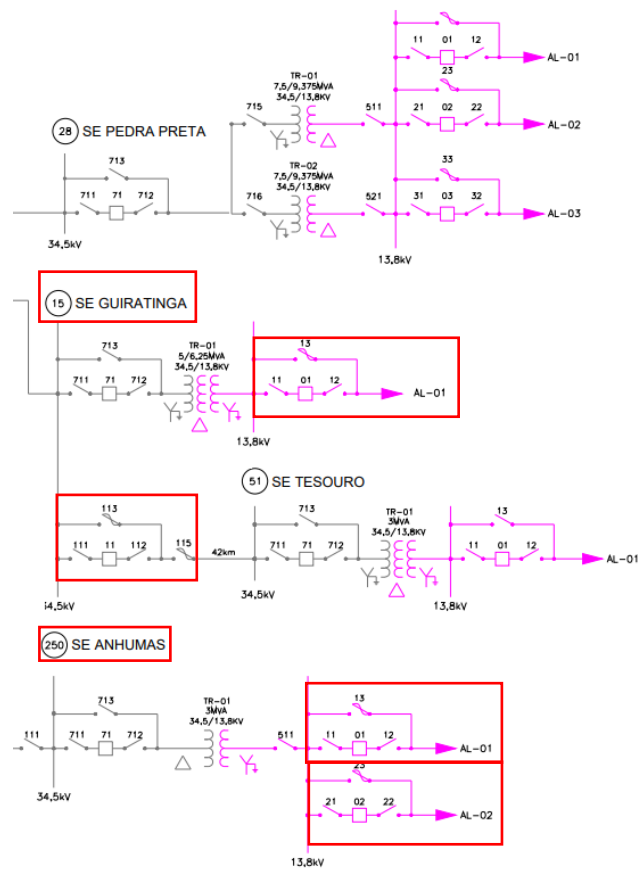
28 SE PEDRA PRETA

713

711 71 712

34,5kV

715

716

TR-01
7,5/9,375MVA
34,5/13,8KV

TR-02
7,5/9,375MVA
34,5/13,8KV

511

521

11 01 12
23
AL-01

21 02 22
AL-02

33
31 03 32
AL-03

13,8kV

15 SE GUIRATINGA

713
711 71 712

TR-01
5/6,25MVA
34,5/13,8KV

13
11 01 12
AL-01

13,8kV

51 SE TESOURO

113
111 11 112
115

42km

34,5kV

713
711 71 712

34,5kV

TR-01
3MVA
34,5/13,8KV

13
11 01 12
AL-01

13,8kV

250 SE ANHUMAS

111

713
711 71 712

34,5kV

TR-01
3MVA
34,5/13,8KV

511

13
11 01 12
AL-01

23
21 02 22
AL-02

13,8kV